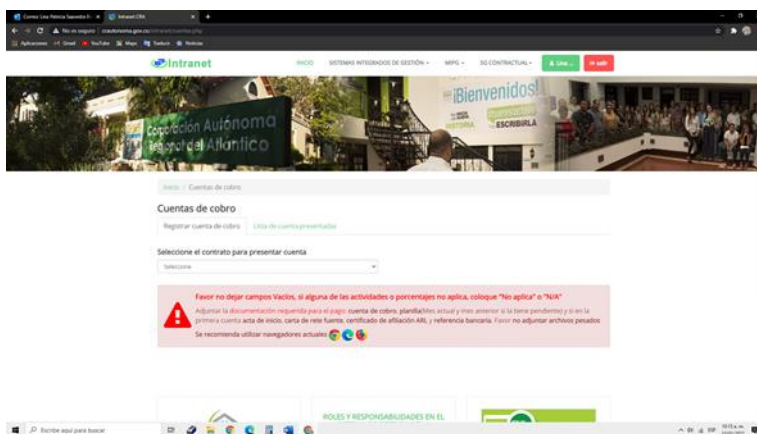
Correo: Lina Patricia Saavedra R. ×
Intranet CRA ×

No es seguro | crautonoma.gov.co/intranet/cuentas.php

Aplicaciones Gmail YouTube Maps Traducir Noticias

Intranet

INICIO SISTEMAS INTEGRADOS DE GESTIÓN MIPG SG CONTRACTUAL Lina Salir

Corporación Autónoma Regional del Atlántico

¡Bienvenidos!

ESCRIBULA

Inicio / Cuentas de cobro

Cuentas de cobro

Registrar cuenta de cobro Lista de cuenta presentadas

Seleccione el contrato para presentar cuenta

Seleccione

Favor no dejar campos Vacíos, si alguna de las actividades o porcentajes no aplica, coloque "No aplica" o "N/A"

Adjuntar la documentación requerida para el pago: cuenta de cobro, planilla(Mes actual y mes anterior si lo tiene pendiente) y si es la primera cuenta acta de inicio, carta de retención en la fuente, certificado de afiliación ARL y referencia bancaria. Favor no adjuntar archivos pesados

Se recomienda utilizar navegadores actuales

ROLES Y RESPONSABILIDADES EN EL

Escribe aquí para buscar

10:13 a. m.